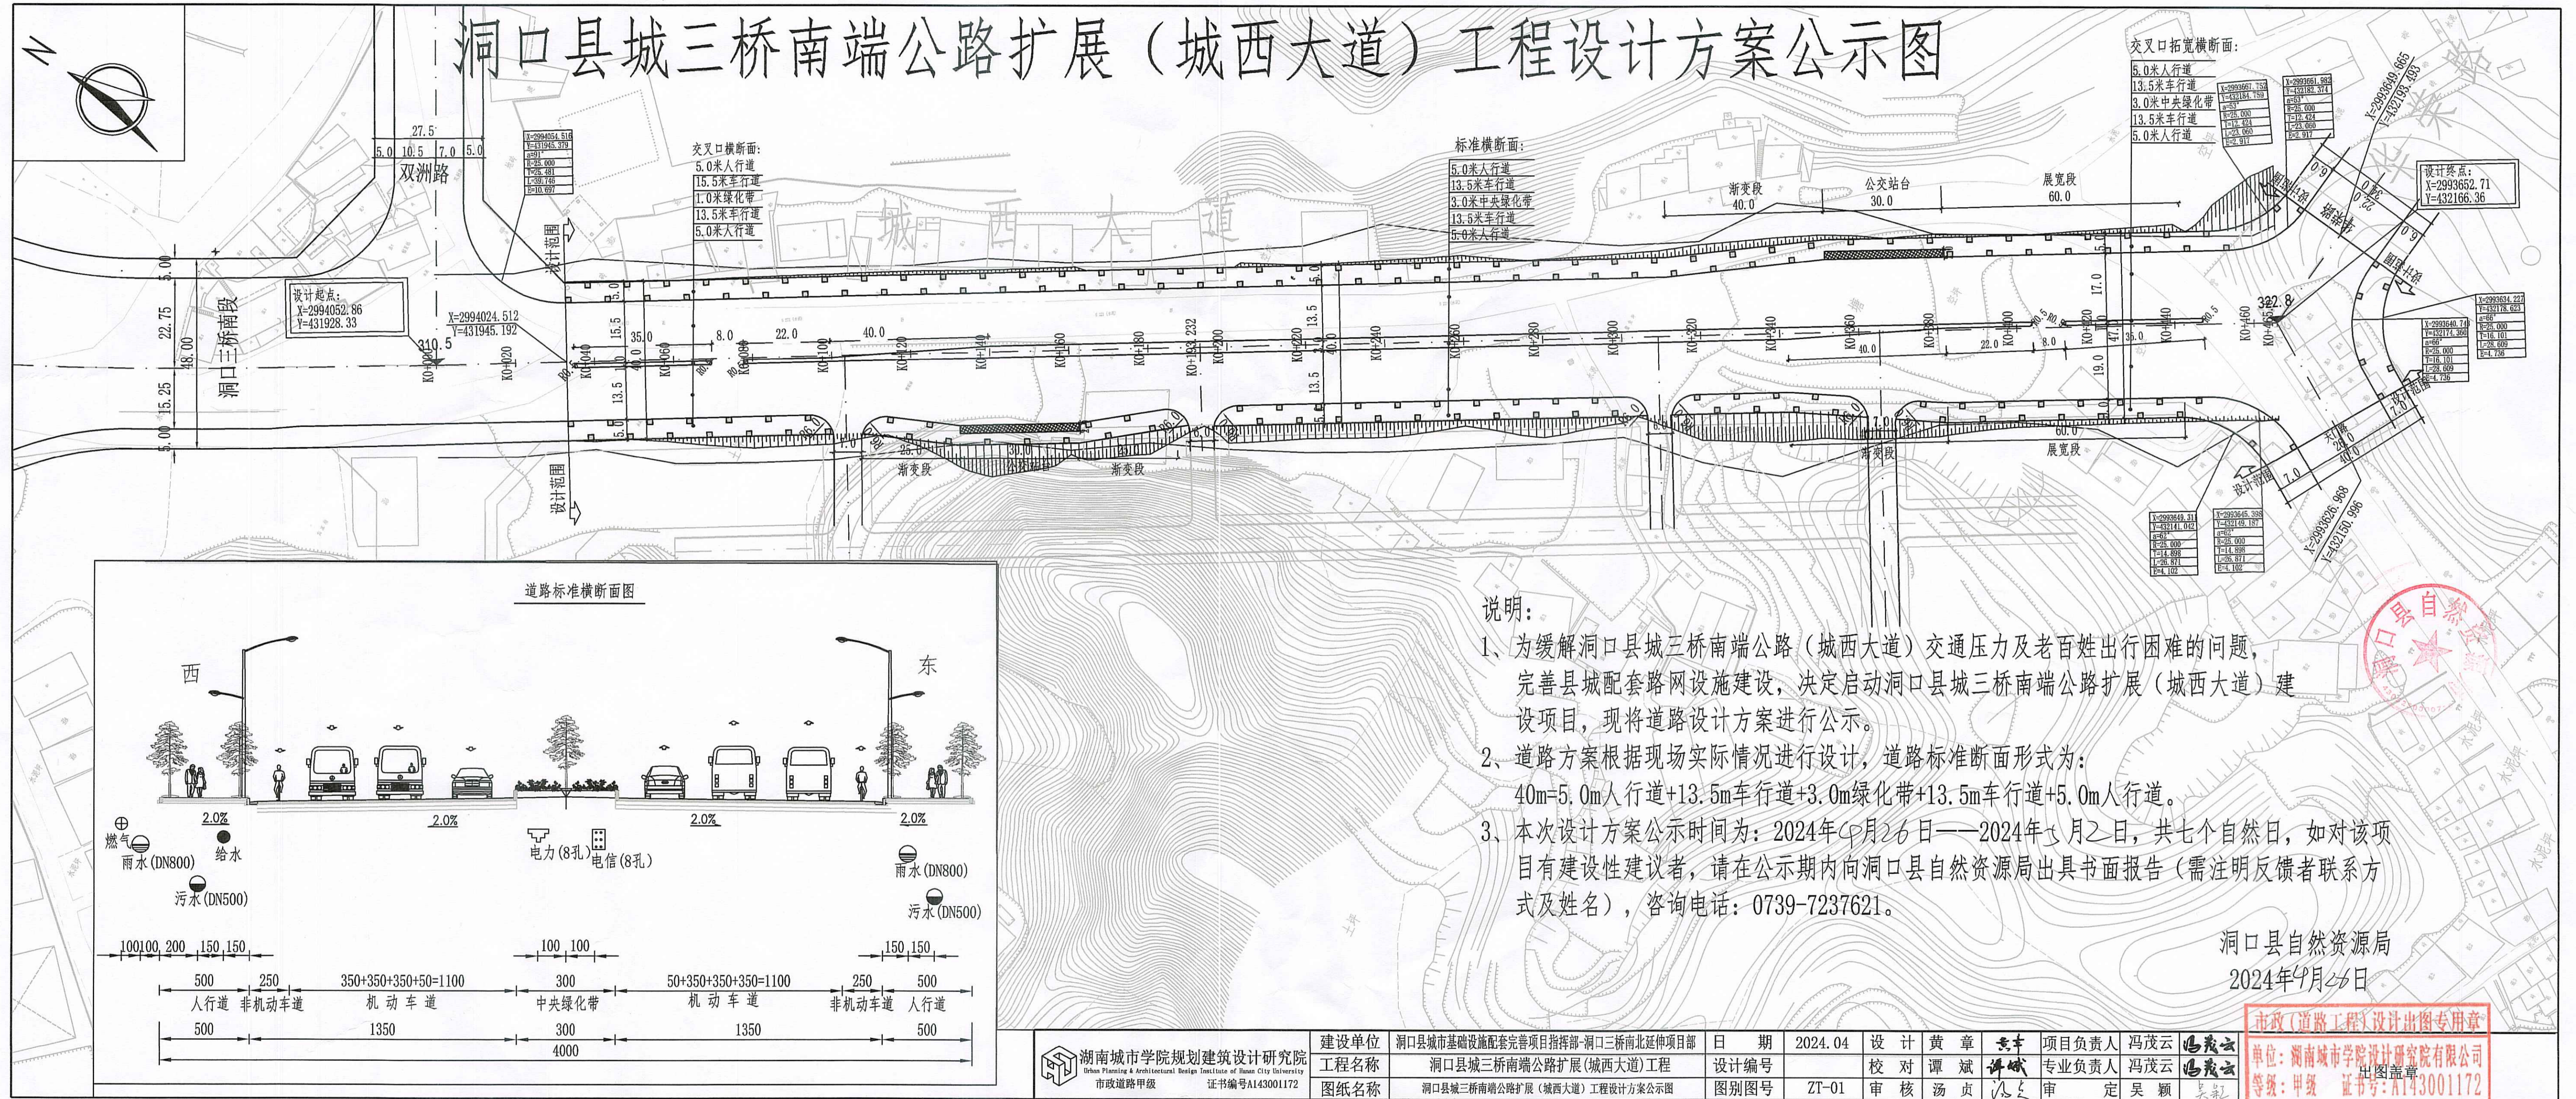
洞口县城三桥南端公路扩展（城西大道）工程设计方案公示图

N

双洲路

27.5
5.0 10.5 7.0 5.0

设计起点:
X=2994052.86
Y=431928.33

X=2994024.512
Y=431945.192

洞口三桥南段

交叉口横断面:
5.0米人行道
15.5米车行道
1.0米绿化带
13.5米车行道
5.0米人行道

标准横断面:
5.0米人行道
13.5米车行道
3.0米中央绿化带
13.5米车行道
5.0米人行道

交叉口拓宽横断面:
5.0米人行道
13.5米车行道
3.0米中央绿化带
13.5米车行道
5.0米人行道

城西大道

渐变段 40.0
公交站台 30.0
展宽段 60.0

设计终点:
X=2993652.71
Y=432166.36

设计范围
渐变段
展宽段
60.0
25.0
30.0

道路标准横断面图

西
东

燃气
给水
雨水(DN800)
污水(DN500)
电力(8孔)
电信(8孔)
雨水(DN800)
污水(DN500)

2.0%
2.0%
2.0%
2.0%

100 100 200 150 150
100 100
150 150
500 250 350+350+350+50=1100 300 50+350+350+350=1100 250 500
人行道 非机动车道 机动车道 中央绿化带 机动车道 非机动车道 人行道
500 1350 300 1350 500
4000

说明:
1、为缓解洞口县城三桥南端公路（城西大道）交通压力及老百姓出行困难的问题，完善县城配套路网设施建设，决定启动洞口县城三桥南端公路扩展（城西大道）建设项目，现将道路设计方案进行公示。
2、道路方案根据现场实际情况进行设计，道路标准断面形式为：40m=5.0m人行道+13.5m车行道+3.0m绿化带+13.5m车行道+5.0m人行道。
3、本次设计方案公示时间为：2024年9月26日——2024年10月2日，共七个自然日，如对该项目有建设性建议者，请在公示期内向洞口县自然资源局出具书面报告（需注明反馈者联系方式及姓名），咨询电话：0739-7237621。

洞口县自然资源局
2024年9月26日

洞口县自然资源局

| 湖南城市学院规划建筑设计研究院 | 建设单位 | 洞口县城市基础设施配套完善项目指挥部-洞口三桥南北延伸项目部 | 日期 | 2024.04 | 设计 | 黄章 | | 项目负责人 | 冯茂云 | |
|---|---|---|---|---|---|---|---|---|---|---|
| 市政道路甲级 证书编号A143001172 | 工程名称 | 洞口县城三桥南端公路扩展(城西大道)工程 | 设计编号 | | 校对 | 谭斌 | | 专业负责人 | 冯茂云 | |
| | 图纸名称 | 洞口县城三桥南端公路扩展（城西大道）工程设计方案公示图 | 图别图号 | ZT-01 | 审核 | 汤贞 | | 审定 | 吴颖 | |

市政(道路工程)设计出图专用章
单位：湖南城市学院规划设计研究院有限公司
等级：甲级 证书号：A143001172
出图盖章